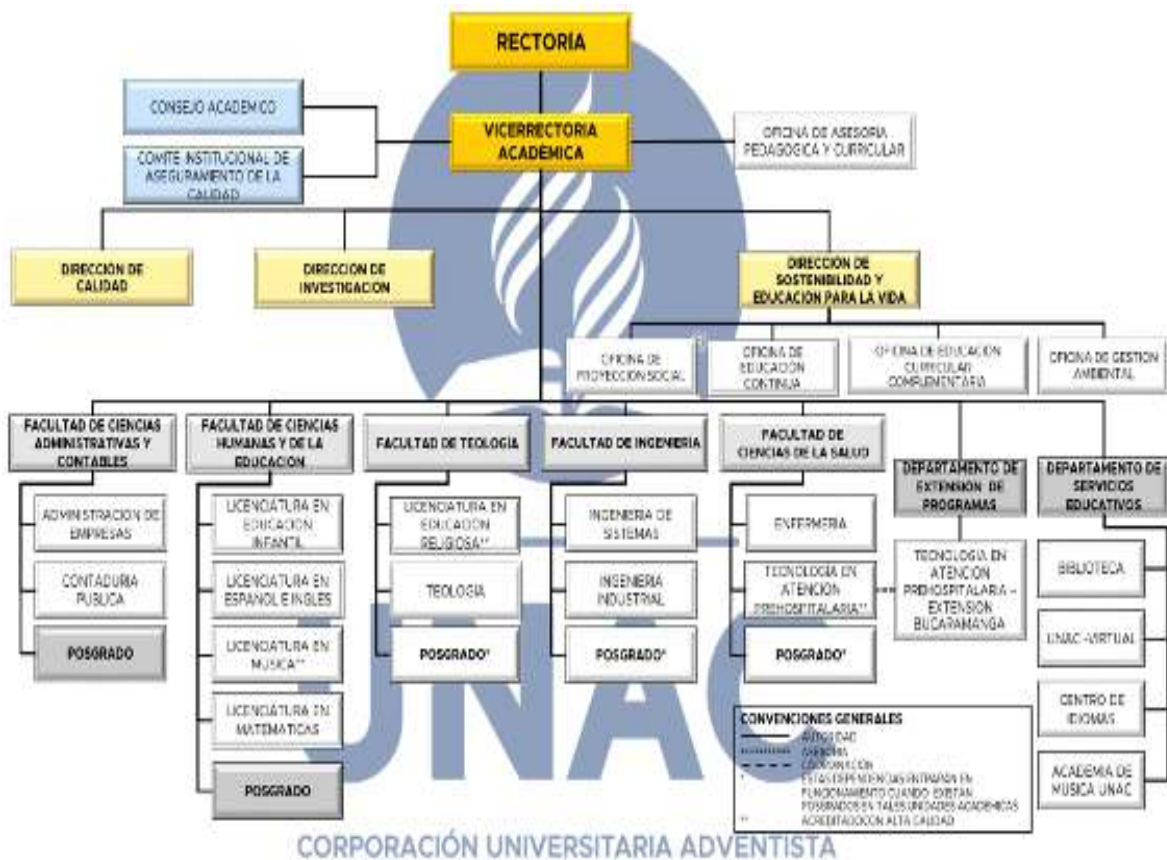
RECTORIA

CONSEJO ACADEMICO

VICERRECTORIA ACADÉMICA

OFICINA DE ASESORIA PEDAGOGICA Y CURRICULAR

COMITE INSTITUCIONAL DE ASEGURAMIENTO DE LA CALIDAD

DIRECCIÓN DE CALIDAD

DIRECCION DE INVESTIGACION

DIRECCION DE SOSTENIBILIDAD Y EDUCACION PARA LA VIDA

OFICINA DE PROYECCION SOCIAL

OFICINA DE EDUCACION CONTINUA

OFICINA DE EDUCACION CURRICULAR COMPLEMENTARIA

OFICINA DE GESTION AMBIENTAL

FACULTAD DE CIENCIAS ADMINISTRATIVAS Y CONTABLES

ADMINISTRACION DE EMPRESAS

CONTADURIA PUBLICA

POSGRADO

FACULTAD DE CIENCIAS HUMANAS Y DE LA EDUCACION

LICENCIATURA EN EDUCACION INFANTIL

LICENCIATURA EN ESPAÑOL E INGLES

LICENCIATURA EN MUSICA**

LICENCIATURA EN MATEMATICAS

POSGRADO

FACULTAD DE TEOLOGÍA

LICENCIATURA EN EDUCACION RELIGIOSA**

TEOLOGIA

POSGRADO*

FACULTAD DE INGENIERIA

INGENIERIA DE SISTEMAS

INGENIERIA INDUSTRIAL

POSGRADO*

FACULTAD DE CIENCIAS DE LA SALUD

ENFERMERIA

TECNOLOGIA EN ATENCION PREHOSPITALARIA**

POSGRADO*

DEPARTAMENTO DE EXTENSION DE PROGRAMAS

TECNOLOGIA EN ATENCION PREHOSPITALARIA – EXTENSION BUCARAMANGA

DEPARTAMENTO DE SERVICIOS EDUCATIVOS

BIBLIOTECA

UNAC-VIRTUAL

CENTRO DE IDIOMAS

ACADEMIA DE MUSICA UNAC

CONVENCIONES GENERALES
AUTORIDAD
ASESORIA
COORDINACION
* ESTAS DEPENDENCIAS ENTRARAN EN FUNCIONAMIENTO CUANDO EXISTAN POSGRADOS EN TALES UNIDADES ACADEMICAS
** ACREDITACION ALTA CALIDAD

UNAC
CORPORACIÓN UNIVERSITARIA ADVENTISTA